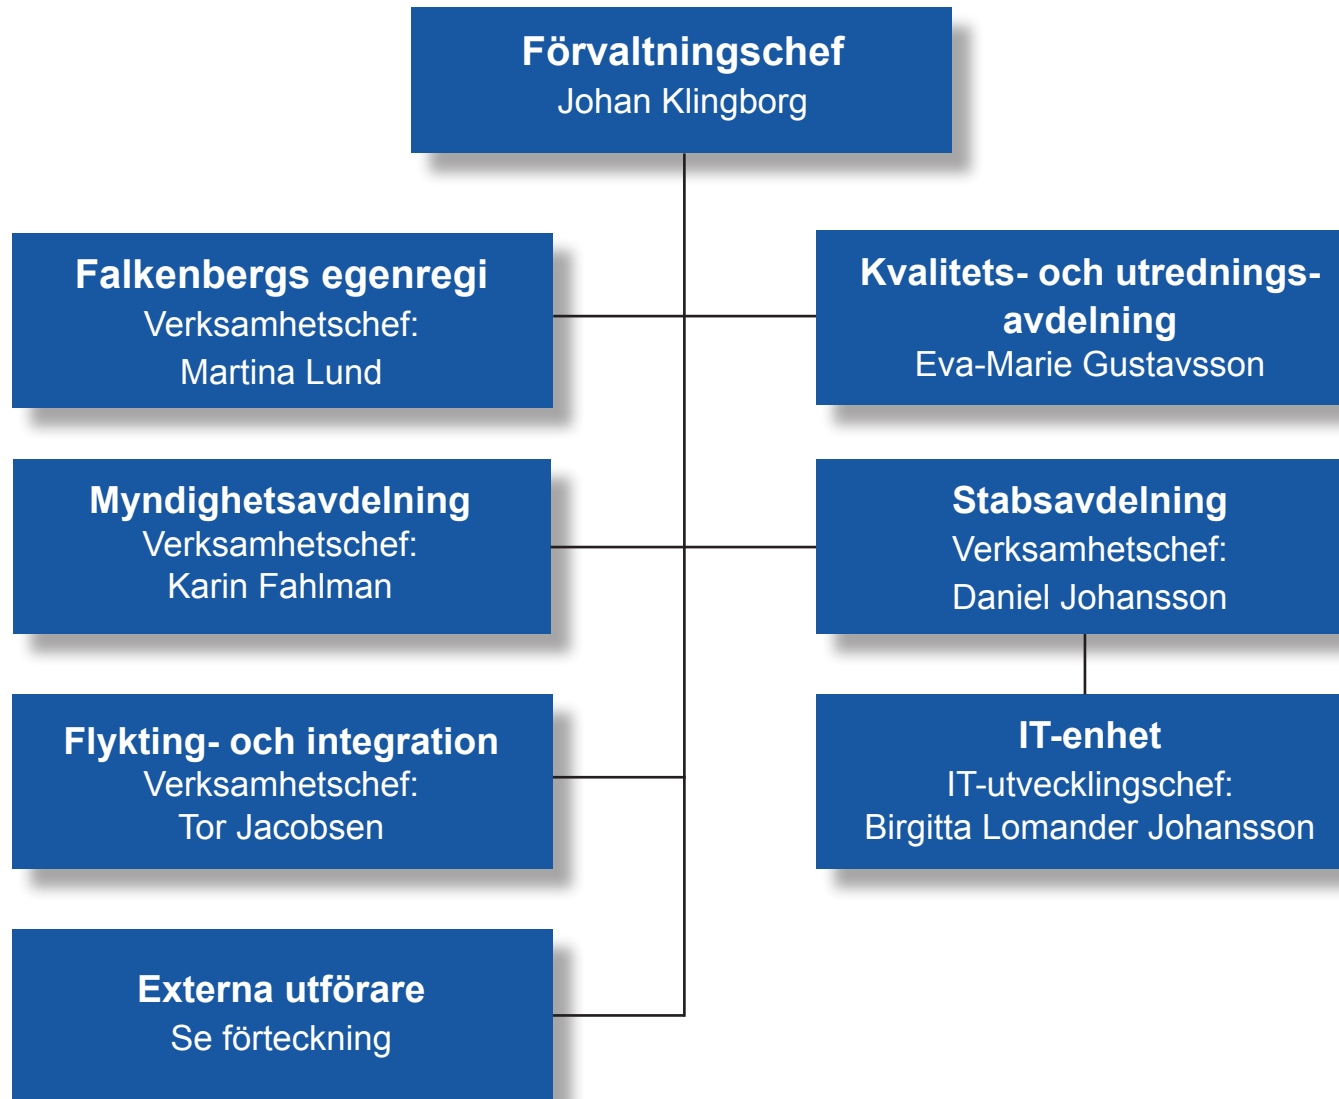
Förvaltningschef
Johan Klingborg

Falkenbergs egenregi
Verksamhetschef:
Martina Lund

Kvalitets- och utrednings-avdelning
Eva-Marie Gustavsson

Myndighetsavdelning
Verksamhetschef:
Karin Fahlman

Stabsavdelning
Verksamhetschef:
Daniel Johansson

Flykting- och integration
Verksamhetschef:
Tor Jacobsen

IT-enhet
IT-utvecklingschef:
Birgitta Lomander Johansson

Externa utförare
Se förteckning